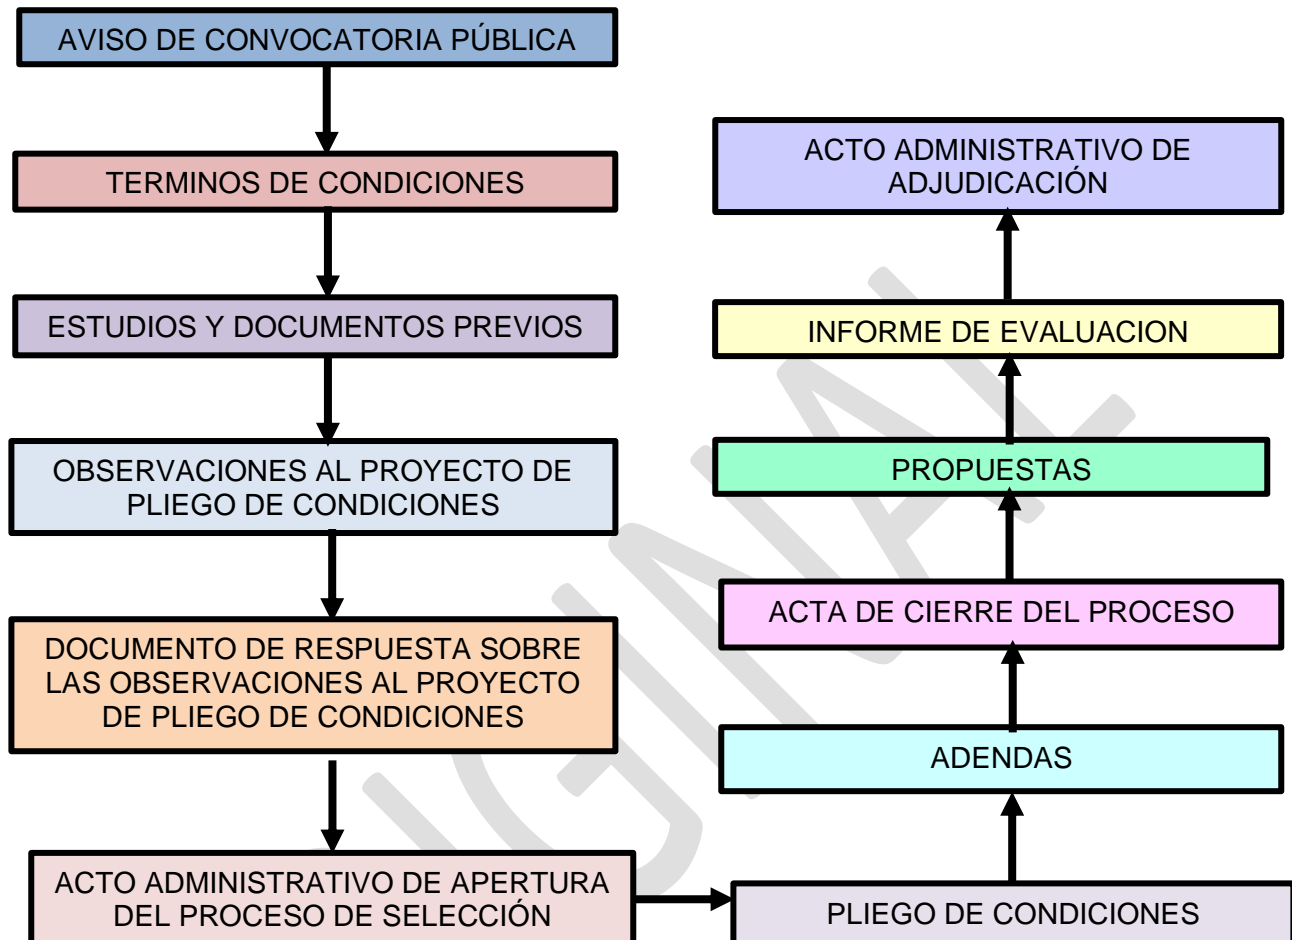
AVISO DE CONVOCATORIA PÚBLICA

TERMINOS DE CONDICIONES

ESTUDIOS Y DOCUMENTOS PREVIOS

OBSERVACIONES AL PROYECTO DE PLIEGO DE CONDICIONES

DOCUMENTO DE RESPUESTA SOBRE LAS OBSERVACIONES AL PROYECTO DE PLIEGO DE CONDICIONES

ACTO ADMINISTRATIVO DE APERTURA DEL PROCESO DE SELECCIÓN

PLIEGO DE CONDICIONES

ADENDAS

ACTA DE CIERRE DEL PROCESO

PROPUESTAS

INFORME DE EVALUACION

ACTO ADMINISTRATIVO DE ADJUDICACIÓN

ORIGINAL